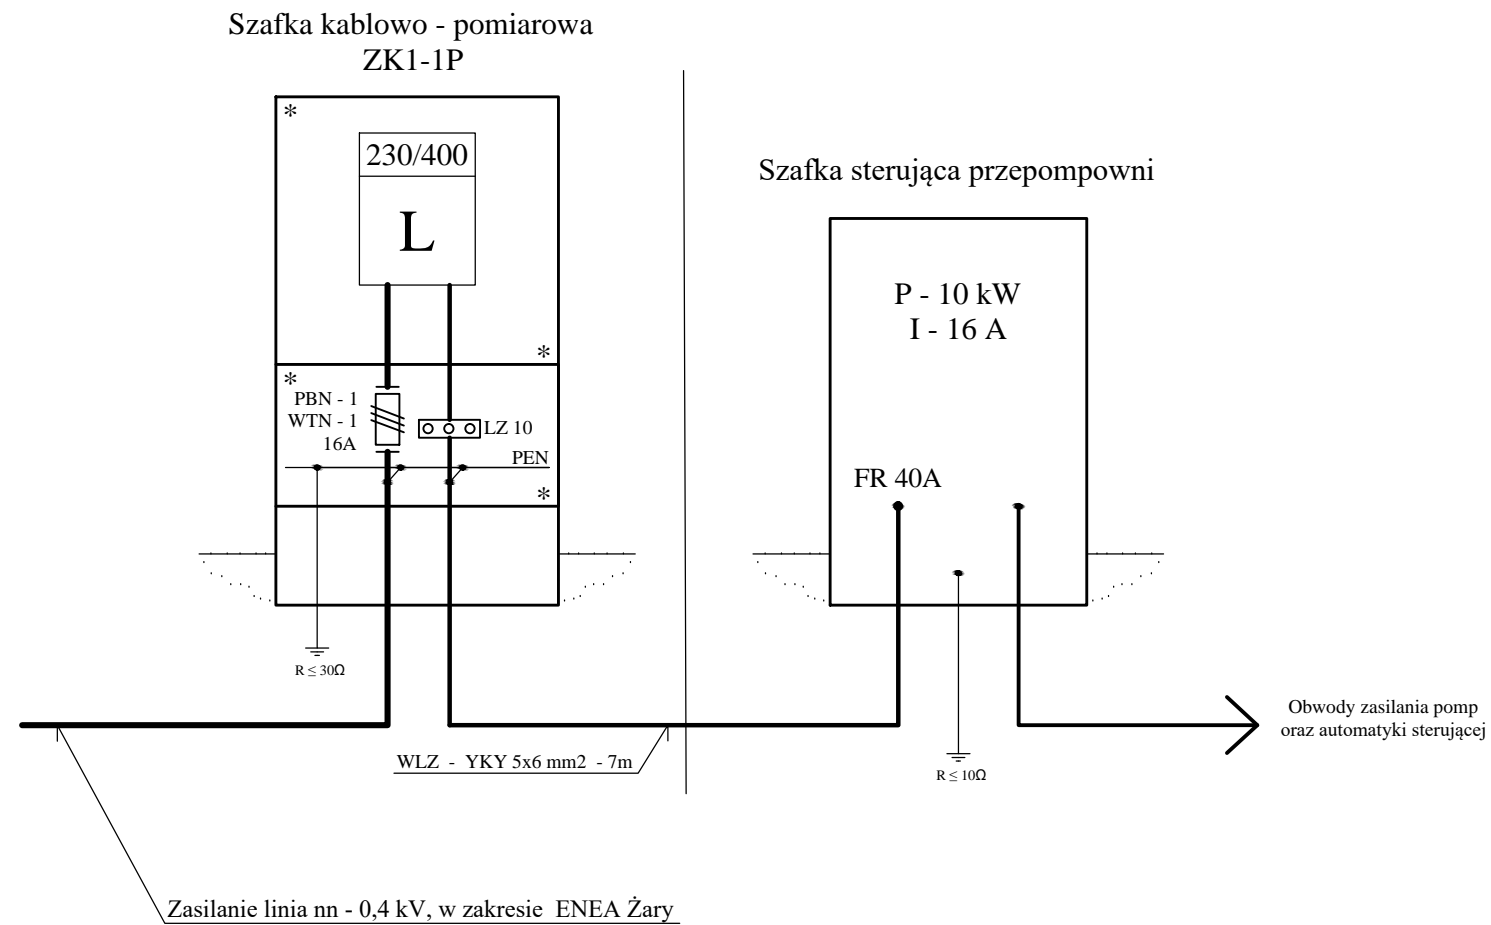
Szafka kablowo - pomiarowa
ZK1-1P

*

230/400

L

*

*

PBN - 1
WTN - 1
16A

LZ 10

PEN

*

$R \leq 30\Omega$

Szafka sterująca przepompowni

P - 10 kW
I - 16 A

FR 40A

$R \leq 10\Omega$

Obwody zasilania pomp
oraz automatyki sterującej

WLZ - YKY 5x6 mm2 - 7m

Zasilanie linia nn - 0,4 kV, w zakresie ENEA Żary